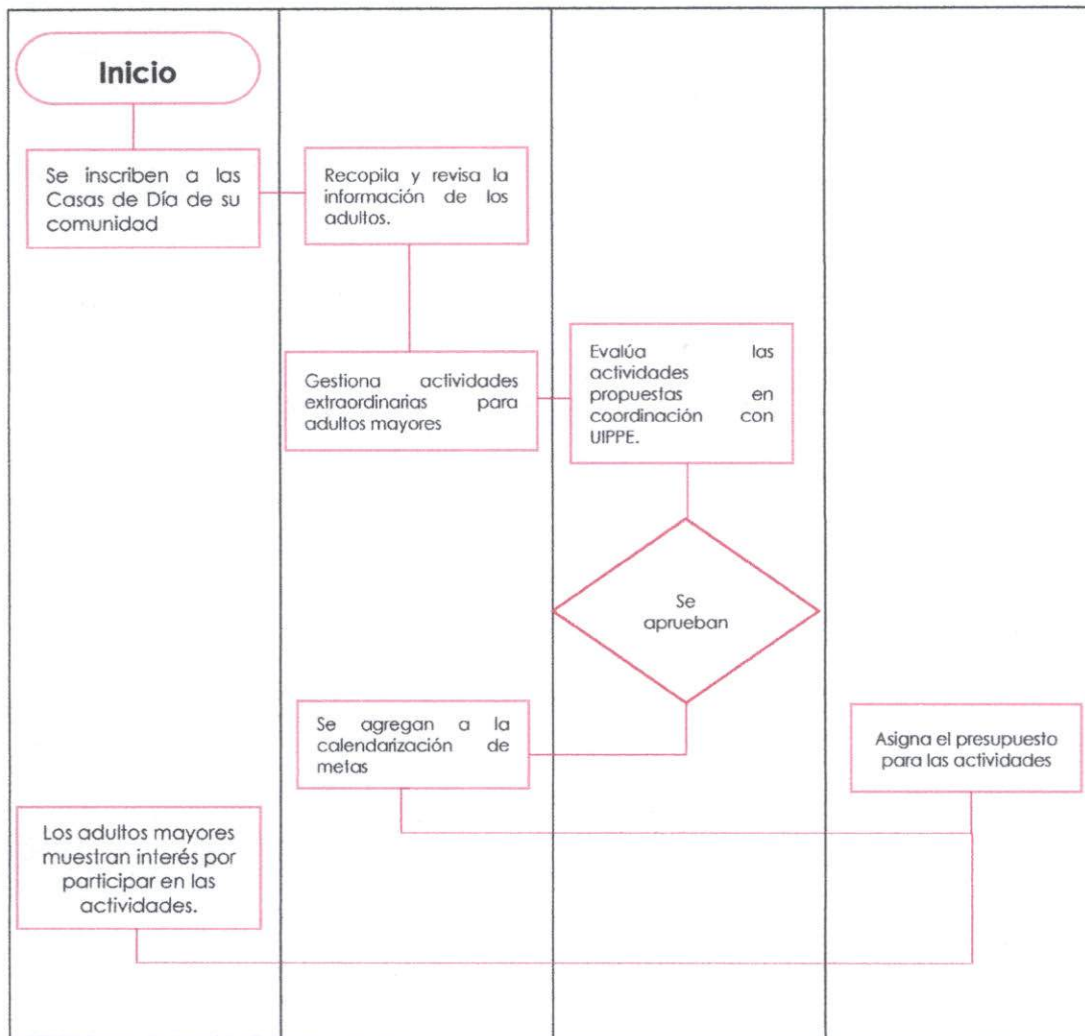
Inicio

Se inscriben a las Casas de Día de su comunidad

Recopila y revisa la información de los adultos.

Gestiona actividades extraordinarias para adultos mayores

Evalúa las actividades propuestas en coordinación con UIPPE.

Se aprueban

Se agregan a la calendarización de metas

Asigna el presupuesto para las actividades

Los adultos mayores muestran interés por participar en las actividades.